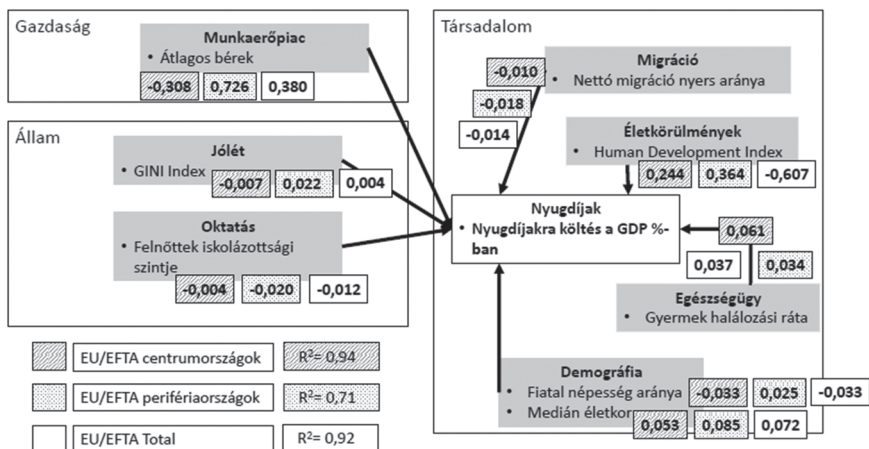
Gazdaság

Munkaerőpiac
• Átlagos bérek

-0,308 | 0,726 | 0,380

Állam

Jólét
• GINI Index

-0,007 | 0,022 | 0,004

Oktatás
• Felnőttek iskolázottsági szintje

-0,004 | -0,020 | -0,012

Társadalom

Migráció
• Nettó migráció nyers aránya

-0,010 | -0,018 | -0,014

Életkörülmények
• Human Development Index

0,244 | 0,364 | -0,607

Nyugdíjak
• Nyugdíjakra költés a GDP %-ban

0,061 | 0,037 | 0,034

Egészségügy
• Gyermek halálozási ráta

Demográfia
• Fiatal népesség aránya
• Medián életkor

-0,033 | 0,025 | -0,033

0,053 | 0,085 | 0,072

| | EU/EFTA centrumországok | $R^2$= 0,94 |
|---|---|---|
| | EU/EFTA perifériaországok | $R^2$= 0,71 |
| | EU/EFTA Total | $R^2$= 0,92 |